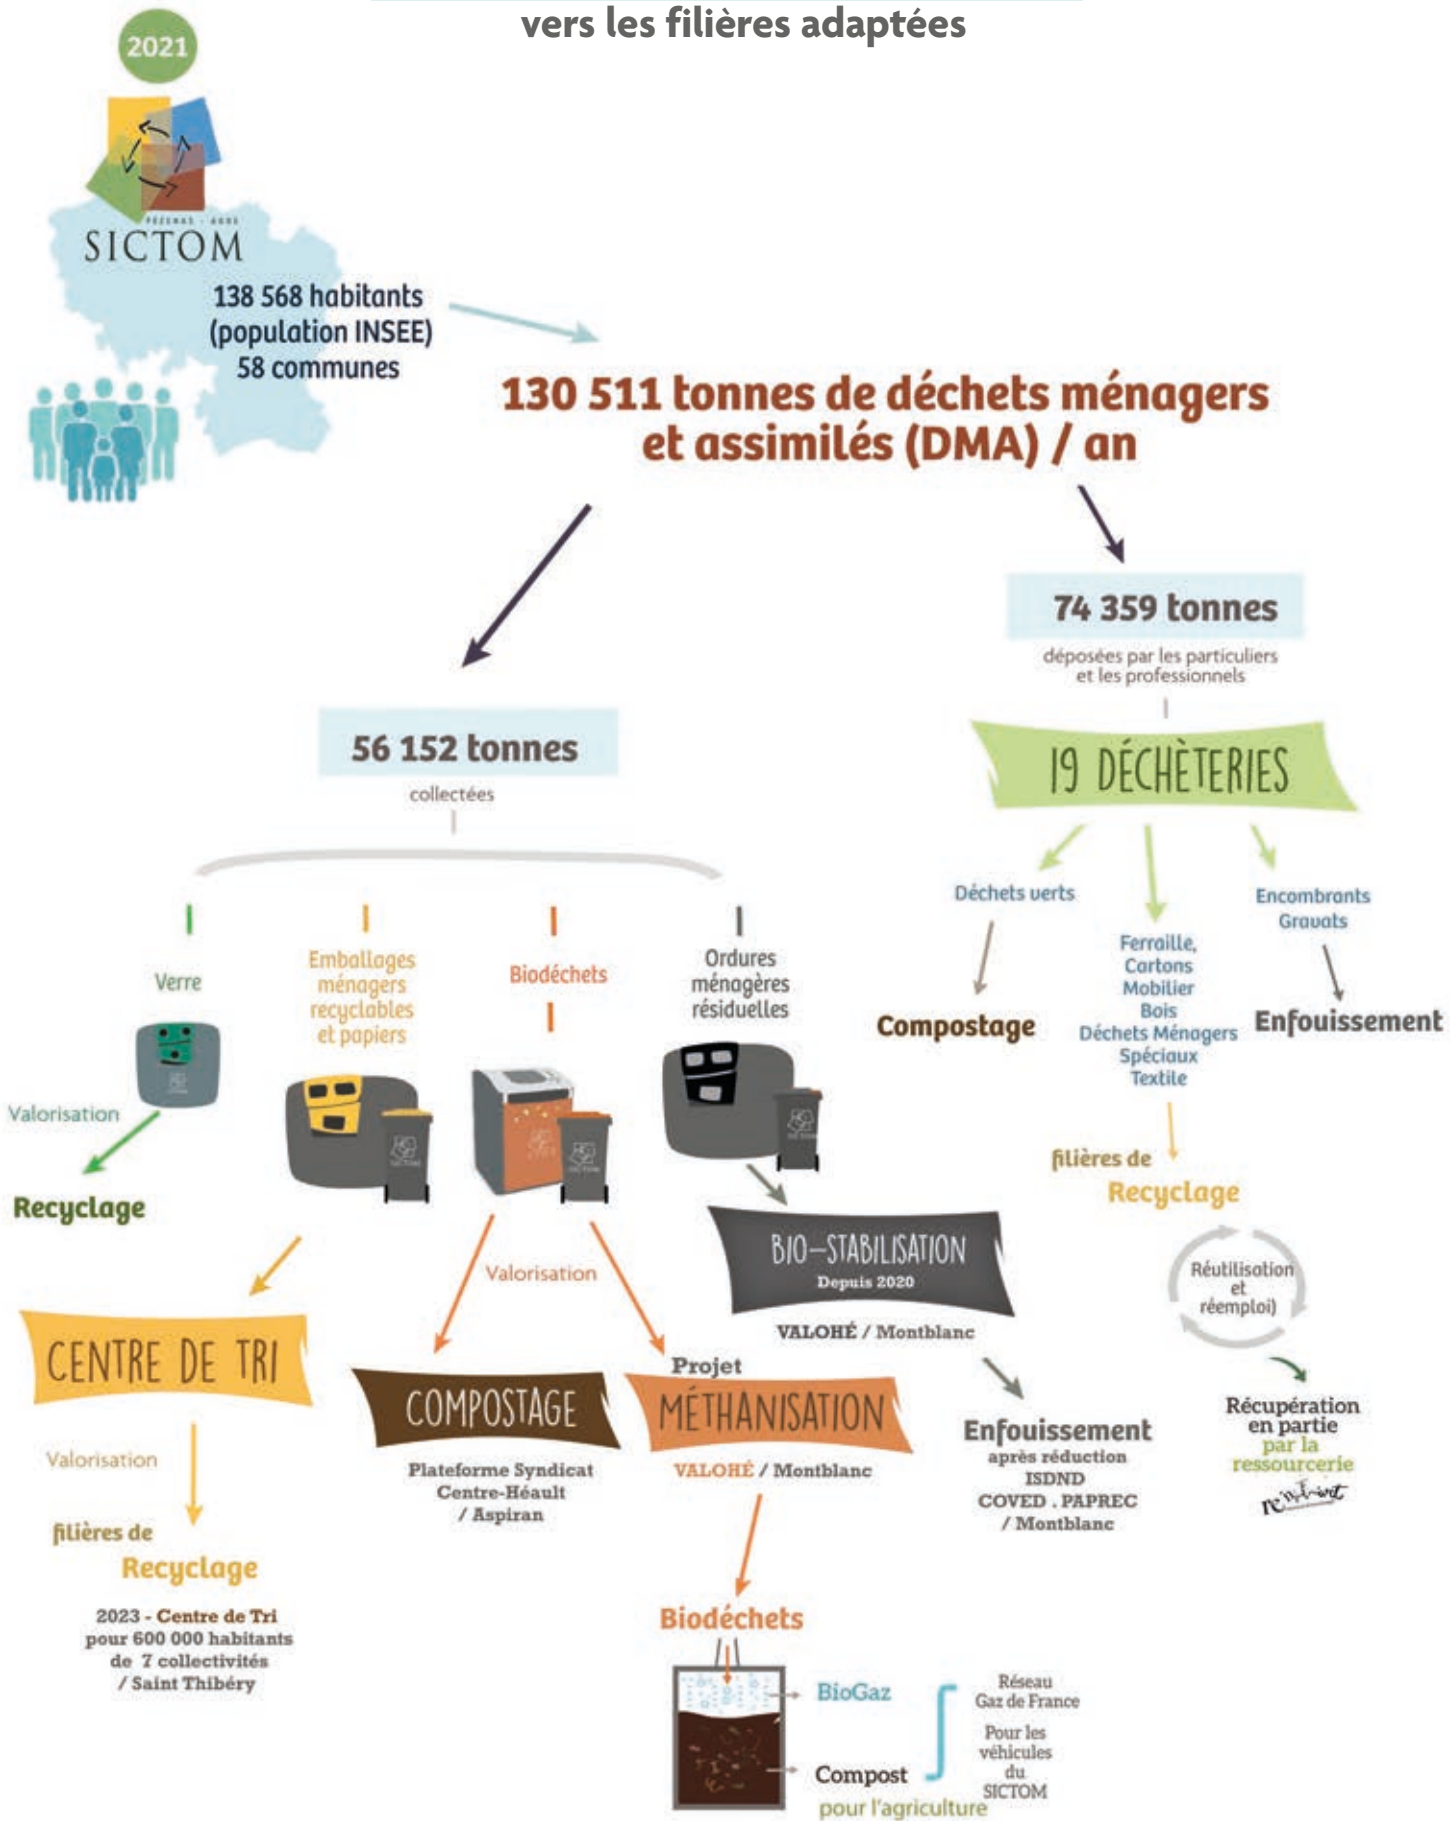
vers les filières adaptées

2021

PÉZENAS - AGDE
SICTOM

138 568 habitants (population INSEE) 58 communes

130 511 tonnes de déchets ménagers et assimilés (DMA) / an

74 359 tonnes
déposées par les particuliers et les professionnels

19 DÉCHÈTERIES

Déchets verts

Compostage

Ferraille, Cartons Mobilier Bois Déchets Ménagers Spéciaux Textile

filières de Recyclage

Réutilisation et réemploi)

Récupération en partie par la ressourcerie

Encombrants Gravats

Enfouissement

56 152 tonnes
collectées

Verre

Valorisation

Recyclage

Emballages ménagers recyclables et papiers

CENTRE DE TRI

Valorisation

filières de Recyclage

2023 - Centre de Tri pour 600 000 habitants de 7 collectivités / Saint Thibéry

Biodéchets

Valorisation

COMPOSTAGE

Plateforme Syndicat Centre-Héault / Aspiran

Projet MÉTHANISATION

VALOHÉ / Montblanc

Biodéchets

BioGaz

Réseau Gaz de France

Pour les véhicules du SICTOM

Compost pour l'agriculture

Ordures ménagères résiduelles

BIO-STABILISATION
Depuis 2020

VALOHÉ / Montblanc

Enfouissement
après réduction ISDND COVED . PAPREC / Montblanc